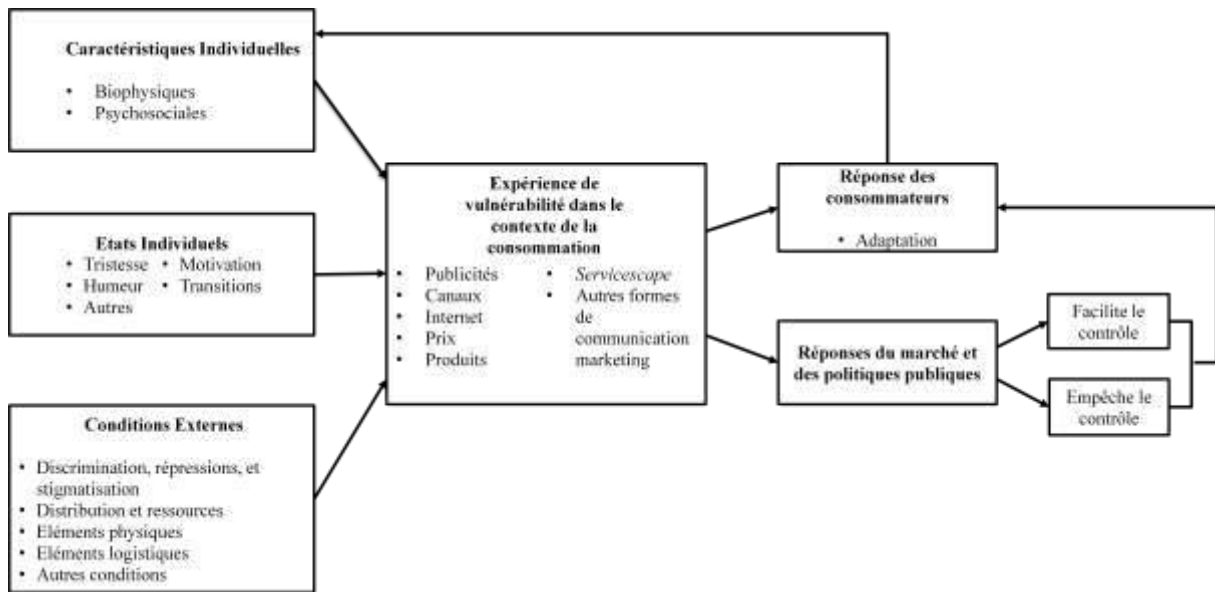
**Caractéristiques Individuelles**

- Biophysiques
- Psychosociales

**Etats Individuels**

- Tristesse
- Motivation
- Humeur
- Transitions
- Autres

**Conditions Externes**

- Discrimination, répressions, et stigmatisation
- Distribution et ressources
- Eléments physiques
- Eléments logistiques
- Autres conditions

**Expérience de vulnérabilité dans le contexte de la consommation**

- Publicités
- Canaux
- Internet
- Prix
- Produits
- *Servicescape*
- Autres formes de communication marketing

**Réponse des consommateurs**

- Adaptation

**Réponses du marché et des politiques publiques**

Facilite le contrôle

Empêche le contrôle